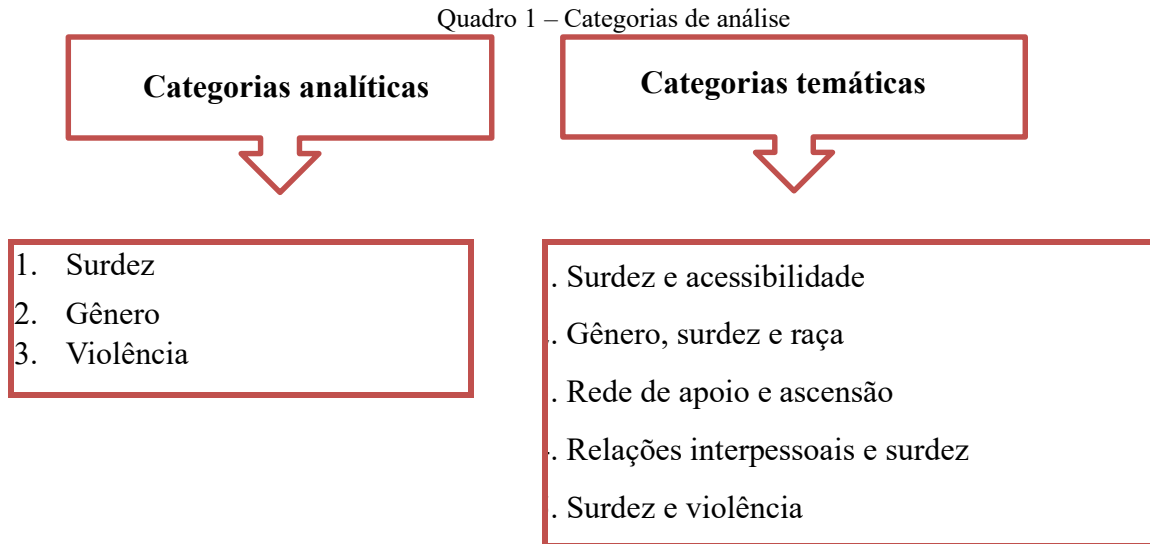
Quadro 1 – Categorias de análise

Categorias analíticas

Categorias temáticas

1. Surdez
2. Gênero
3. Violência

. Surdez e acessibilidade

. Gênero, surdez e raça

. Rede de apoio e ascensão

. Relações interpessoais e surdez

. Surdez e violência